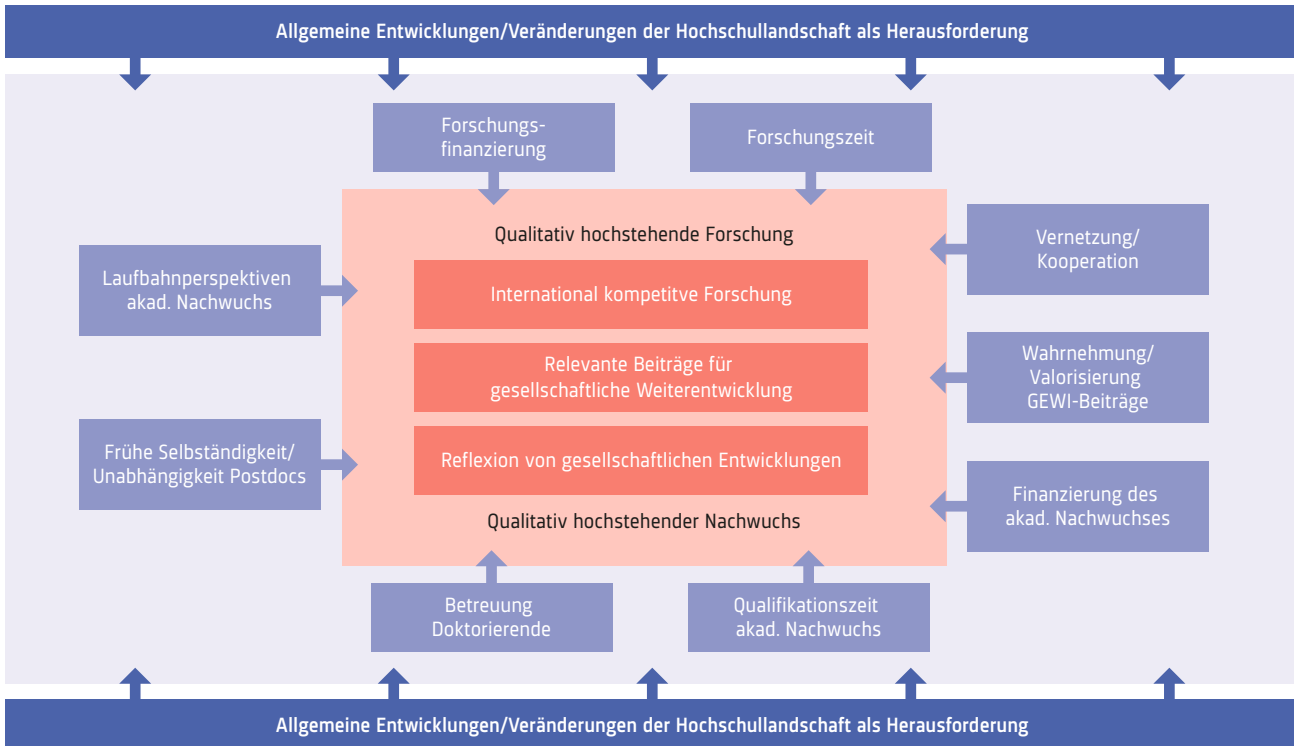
Allgemeine Entwicklungen/Veränderungen der Hochschullandschaft als Herausforderung

Forschungsfinanzierung

Forschungszeit

Qualitativ hochstehende Forschung

Vernetzung/ Kooperation

Laufbahnperspektiven akad. Nachwuchs

International kompetitve Forschung

Relevante Beiträge für gesellschaftliche Weiterentwicklung

Wahrnehmung/ Valorisierung GEWI-Beiträge

Frühe Selbständigkeit/ Unabhängigkeit Postdocs

Reflexion von gesellschaftlichen Entwicklungen

Finanzierung des akad. Nachwuchses

Qualitativ hochstehender Nachwuchs

Betreuung Doktorierende

Qualifikationszeit akad. Nachwuchs

Allgemeine Entwicklungen/Veränderungen der Hochschullandschaft als Herausforderung